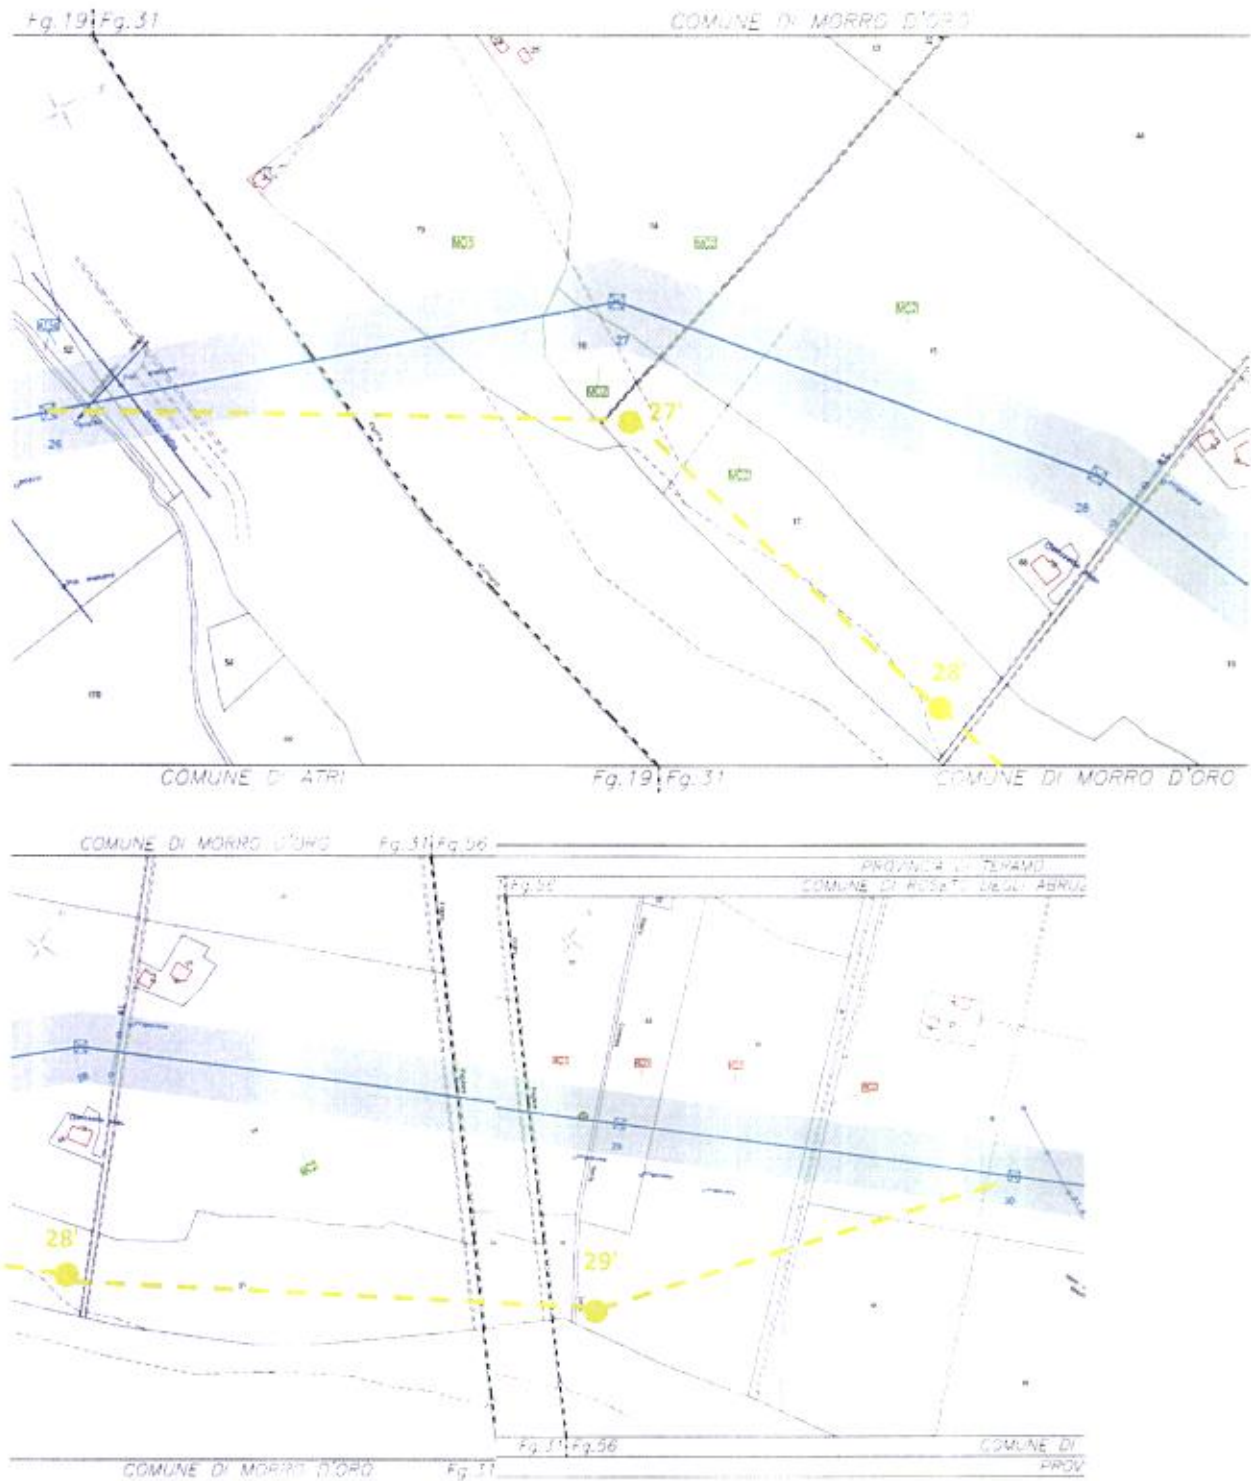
Fg.19 Fg.31
COMUNE DI MORRO D'ORO

MC3
MC3
MC3
MC3
MC3
27
26
28
27'
28'

COMUNE DI ATRI
Fg.19 Fg.31
COMUNE DI MORRO D'ORO

COMUNE DI MORRO D'ORO
Fg.31 Fg.56
PROVINCIA DI TERAMO
Fg.56
COMUNE DI ROSETO DEGLI ABRUZ
MC3
MC3
MC3
MC3
MC3
28'
29'
Fg.31 Fg.56
COMUNE DI
PROV
COMUNE DI MORRO D'ORO
Fg.31